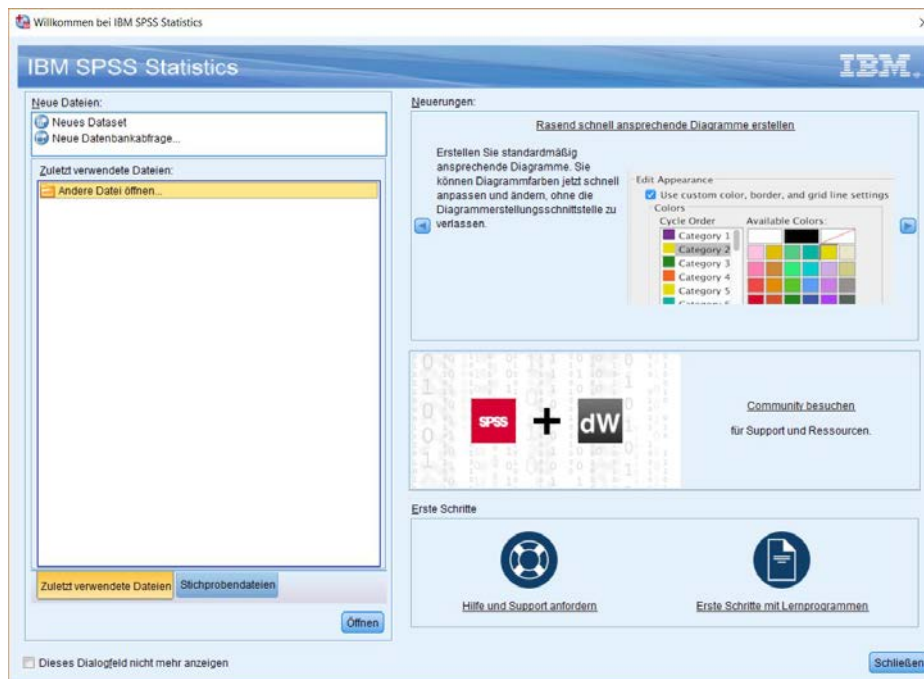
Willkommen bei IBM SPSS Statistics

IBM SPSS Statistics

IBM.

Neue Dateien:

Neues Dataset

Neue Datenbankabfrage...

Zuletzt verwendete Dateien:

Andere Datei öffnen...

Zuletzt verwendete Dateien

Stichprobendateien

Öffnen

Neuerungen:

Rasend schnell ansprechende Diagramme erstellen

Erstellen Sie standardmäßig ansprechende Diagramme. Sie können Diagrammfarben jetzt schnell anpassen und ändern, ohne die Diagrammerstellungsschnittstelle zu verlassen.

Edit Appearance

Use custom color, border, and grid line settings

Colors

Cycle Order

Available Colors:

Category 1

Category 2

Category 3

Category 4

Category 5

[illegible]

SPSS

dW

Community besuchen

für Support und Ressourcen.

Erste Schritte

Hilfe und Support anfordern

Erste Schritte mit Lernprogrammen

Dieses Dialogfeld nicht mehr anzeigen

Schließen